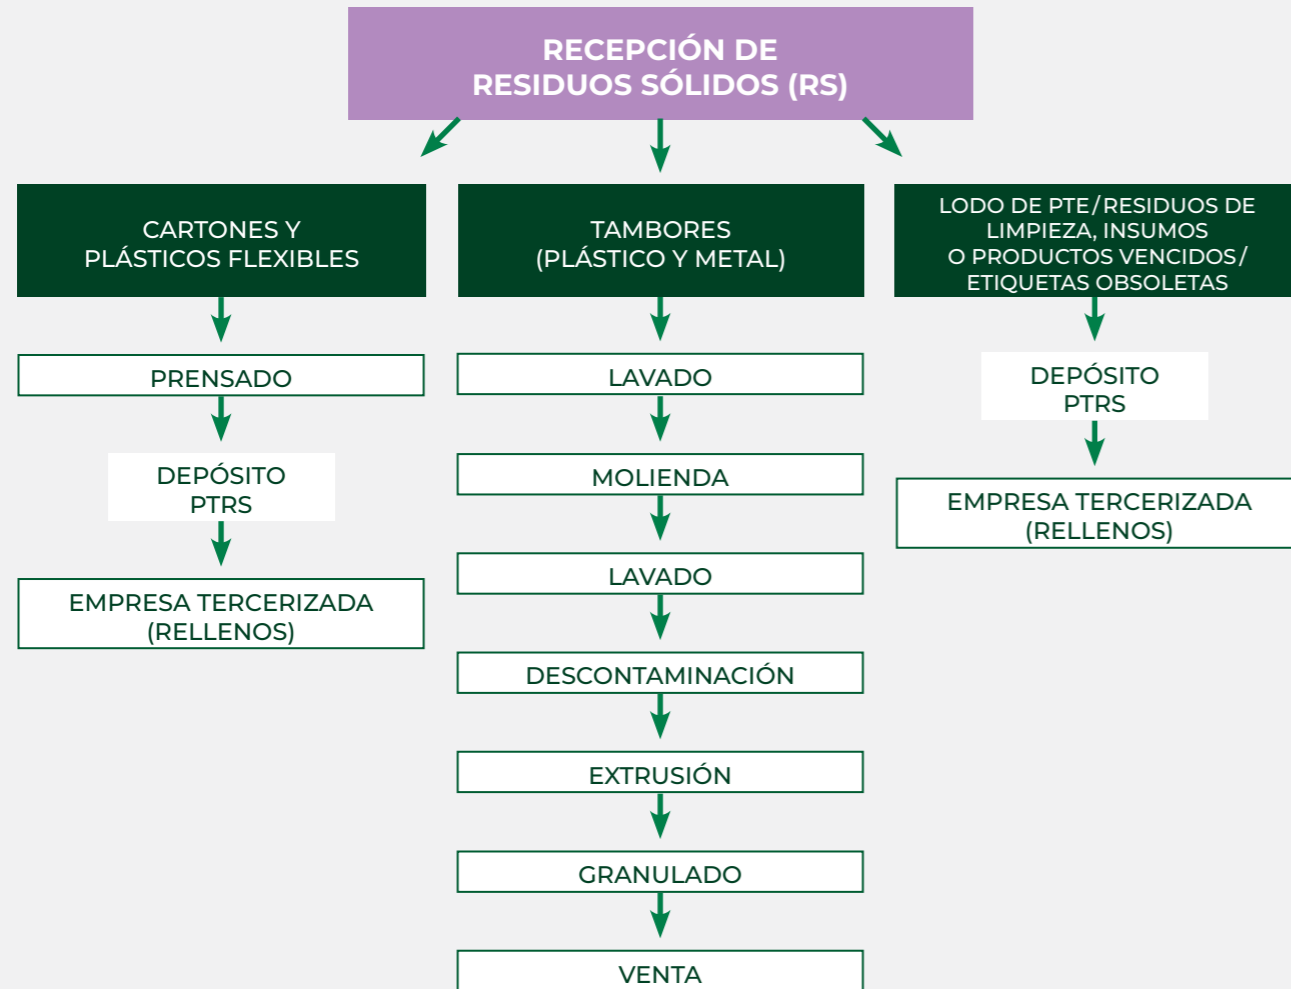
RECEPCIÓN DE RESIDUOS SÓLIDOS (RS)

CARTONES Y PLÁSTICOS FLEXIBLES

PRENSADO

DEPÓSITO PTRS

EMPRESA TERCERIZADA (RELLENOS)

TAMBORES (PLÁSTICO Y METAL)

LAVADO

MOLIENDA

LAVADO

DESCONTAMINACIÓN

EXTRUSIÓN

GRANULADO

VENTA

LODO DE PTE/RESIDUOS DE LIMPIEZA, INSUMOS O PRODUCTOS VENCIDOS/ ETIQUETAS OBSOLETAS

DEPÓSITO PTRS

EMPRESA TERCERIZADA (RELLENOS)